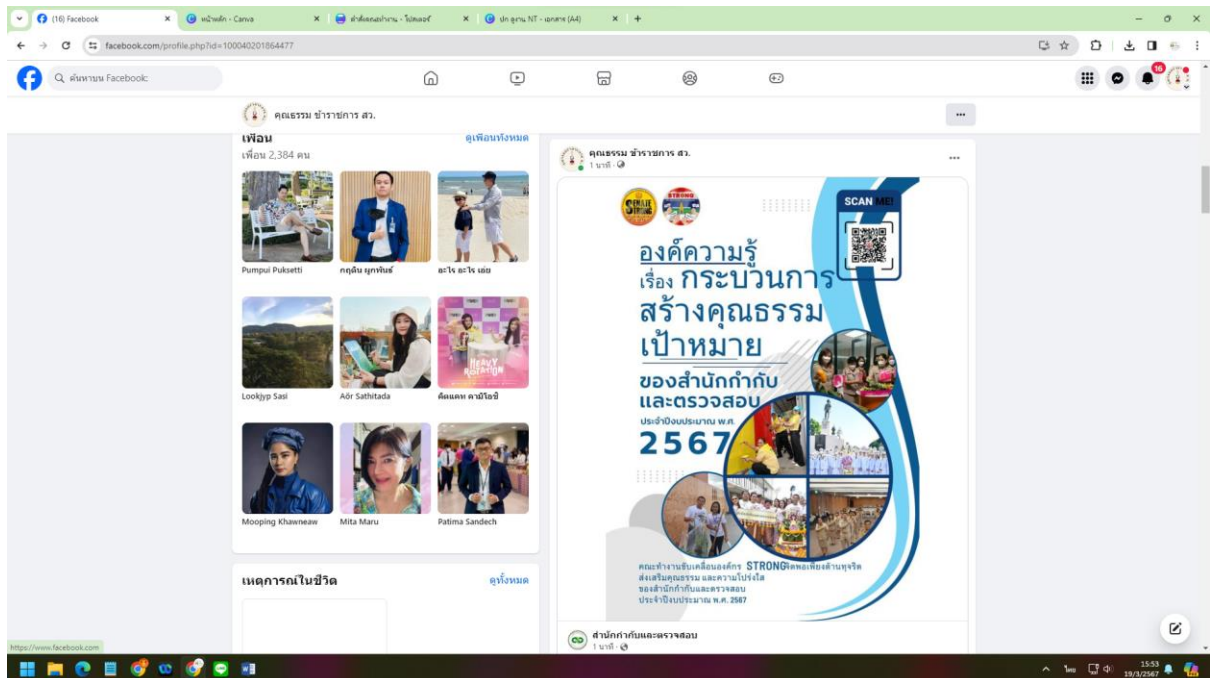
(16) Facebook
หน้าหลัก - Canva
คำสั่งแต่งตั้งงาน - ไฟล์ของฉัน
ปก ฐานข NT - เอกสาร (A4)

facebook.com/profile.php?id=100040201864477

ค้นหาบน Facebook

16

คุณธรรม ข้าราชการ สว.

เพื่อน
ดูเพื่อนทั้งหมด
เพื่อน 2,384 คน

Pumpui Puksetti
กฤติน ยุทธพันธ์
ธะไร ธะไร เอ่ย
Lookjyp Sasi
Aör Sathitada
คัดแคท คามิโยชิ
Mooping Khawneaw
Mita Maru
Patima Sandech

เหตุการณ์ในชีวิต
ดูทั้งหมด

คุณธรรม ข้าราชการ สว.
1 นาที

SCAN ME!

องค์ความรู้
เรื่อง กระบวนการ
สร้างคุณธรรม
เป้าหมาย
ของสำนักกำกับ
และตรวจสอบ
ประจำปีงบประมาณ พ.ศ.
2567

คณะทำงานขับเคลื่อนองค์กร STRONG จิตพอเพียงต้านทุจริต ส่งเสริมคุณธรรม และความโปร่งใส ของสำนักกำกับและตรวจสอบ ประจำปีงบประมาณ พ.ศ. 2567

สำนักกำกับและตรวจสอบ
1 นาที

https://www.facebook.com

15:53
19/3/2567